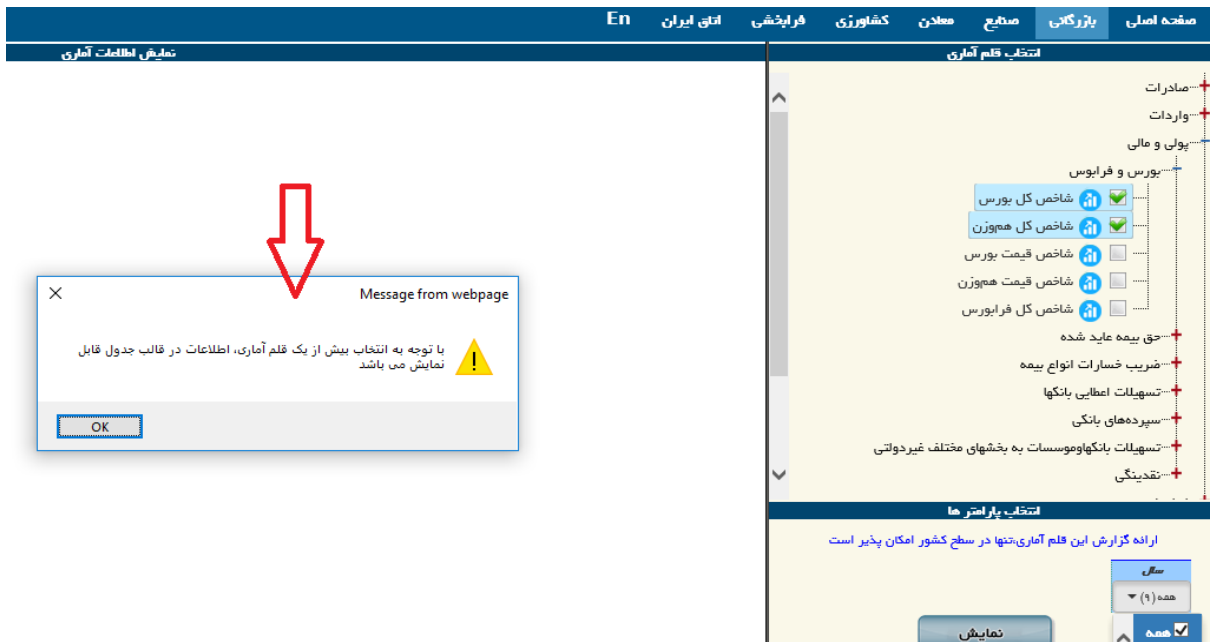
صفحه اصلی بازرگانی صنایع معادن کشاورزی فرابخشی اتاق ایران En

انتخاب قلم آماری

نمایش اطلاعات آماری

صادرات
واردات
پولی و مالی
بورس و فرابورس
شاخص کل بورس
شاخص کل هم‌وزن
شاخص قیمت بورس
شاخص قیمت هم‌وزن
شاخص کل فرابورس
حق بیمه عاید شده
ضریب خسارات انواع بیمه
تسهیلات اعطایی بانکها
سپرده‌های بانکی
تسهیلات بانکهاوموسسات به بخشهای مختلف غیردولتی
نقدینگی

Message from webpage

با توجه به انتخاب بیش از یک قلم آماری، اطلاعات در قالب جدول قابل نمایش می باشد

OK

انتخاب پارامتر ها

ارائه گزارش این قلم آماری،تنها در سطح کشور امکان پذیر است

سال
همه (۹)
همه

نمایش